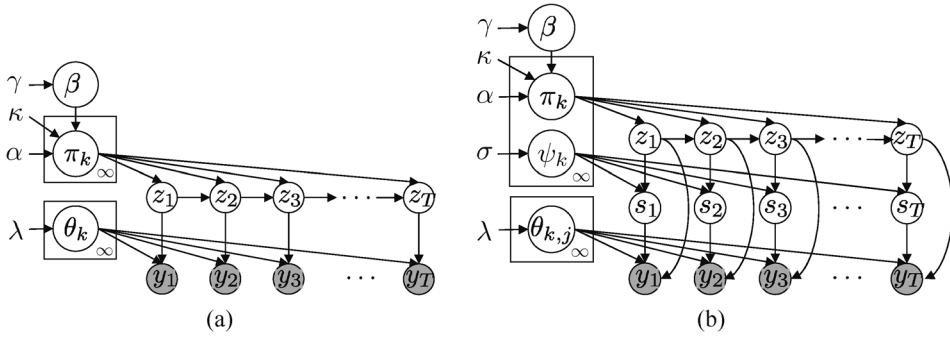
$\gamma$ $\beta$ $\kappa$ $\alpha$ $\pi_k$ $\infty$ $z_1$ $z_2$ $z_3$ $\cdots$ $z_T$ $\lambda$ $\theta_k$ $\infty$ $y_1$ $y_2$ $y_3$ $\cdots$ $y_T$

(a)

$\gamma$ $\beta$ $\kappa$ $\alpha$ $\pi_k$ $z_1$ $z_2$ $z_3$ $\cdots$ $z_T$ $\sigma$ $\psi_k$ $\infty$ $s_1$ $s_2$ $s_3$ $\cdots$ $s_T$ $\lambda$ $\theta_{k,j}$ $\infty$ $y_1$ $y_2$ $y_3$ $\cdots$ $y_T$

(b)